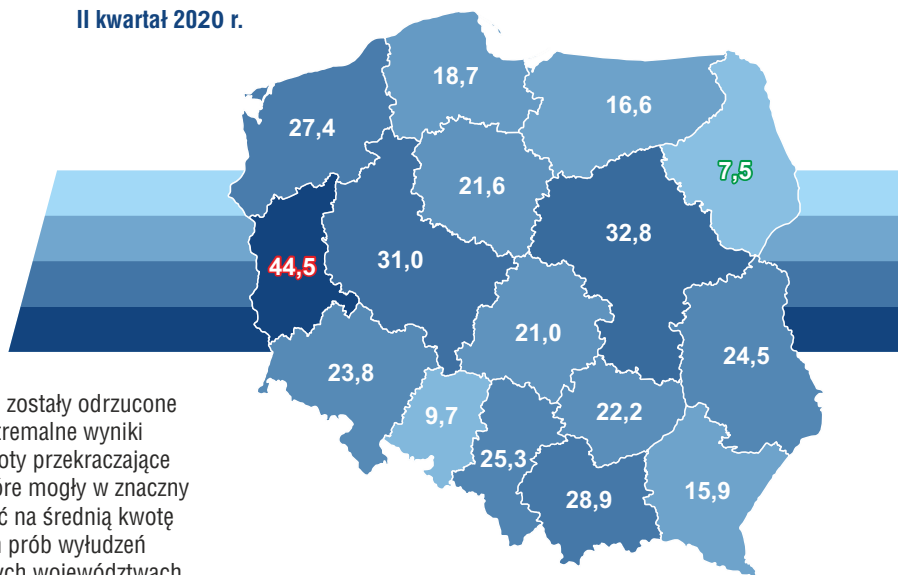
II kwartał 2020 r.

18,7
16,6
27,4
7,5
21,6
32,8
44,5
31,0
21,0
24,5
23,8
9,7
22,2
25,3
28,9
15,9

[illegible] zostały odrzucone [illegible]tremalne wyniki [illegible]oty przekraczające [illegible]óre mogły w znaczny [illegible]ć na średnią kwotę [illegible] prób wyłudzeń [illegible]ych województwach